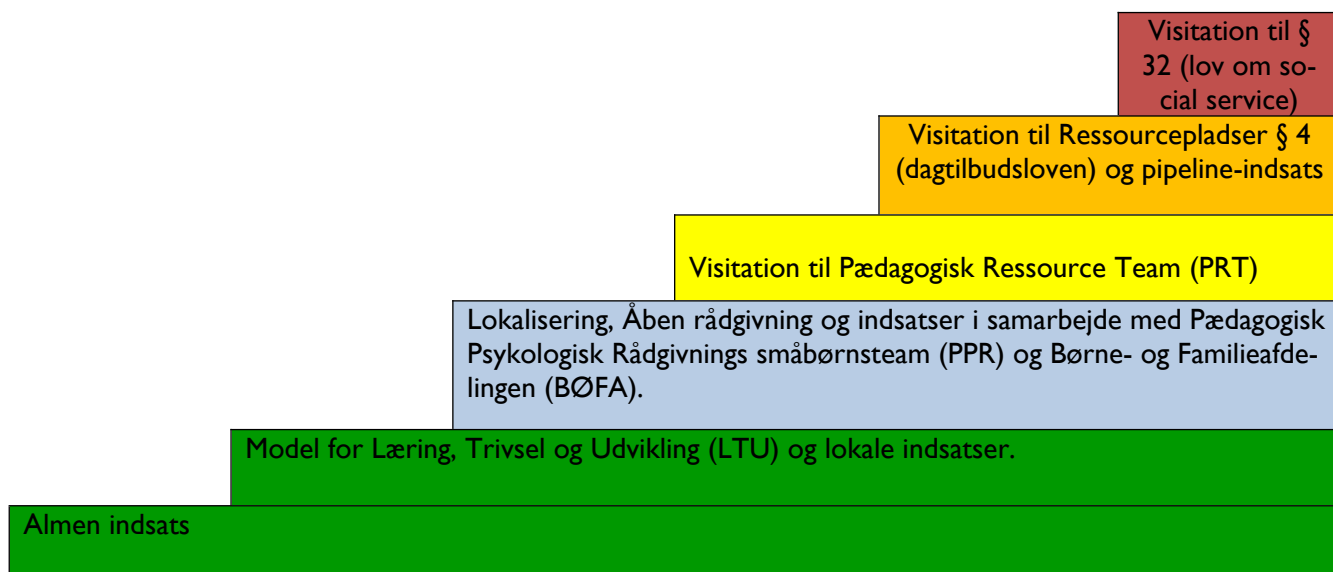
Visitation til § 32 (lov om social service)

Visitation til Ressourcepladser § 4 (dagtilbudsloven) og pipeline-indsats

Visitation til Pædagogisk Ressource Team (PRT)

Lokalisering, Åben rådgivning og indsatser i samarbejde med Pædagogisk Psykologisk Rådgivnings småbørnsteam (PPR) og Børne- og Familieafdelingen (BØFA).

Model for Læring, Trivsel og Udvikling (LTU) og lokale indsatser.

Almen indsats